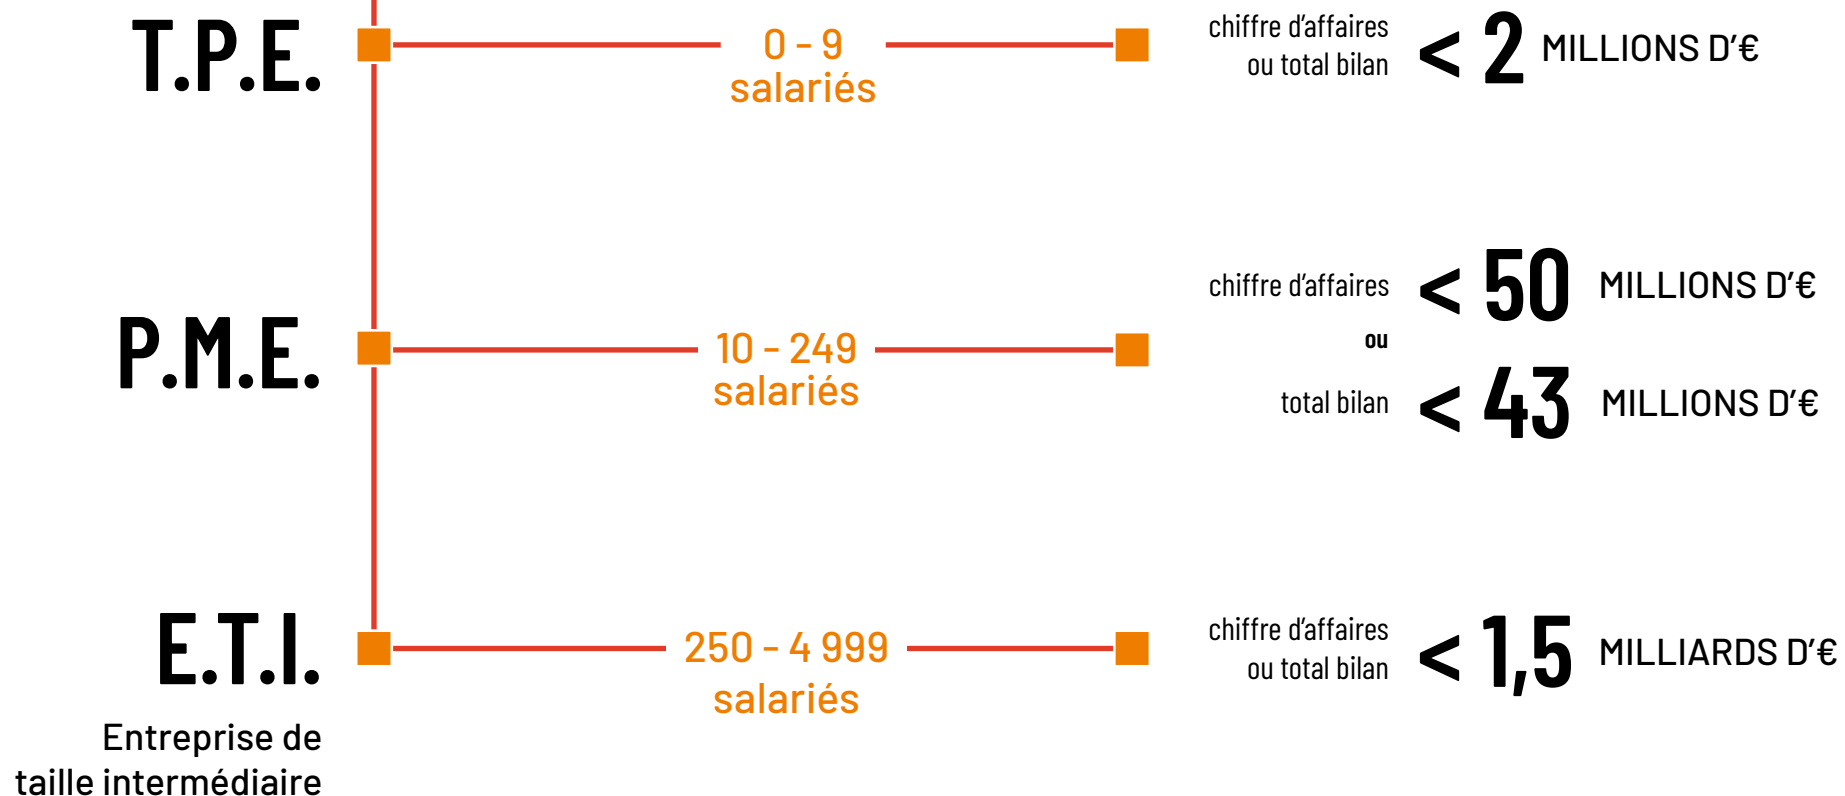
T.P.E.

0 - 9 salariés

chiffre d'affaires ou total bilan < 2 MILLIONS D'€

P.M.E.

10 - 249 salariés

chiffre d'affaires < 50 MILLIONS D'€

ou

total bilan < 43 MILLIONS D'€

E.T.I.

Entreprise de taille intermédiaire

250 - 4 999 salariés

chiffre d'affaires ou total bilan < 1,5 MILLIARDS D'€